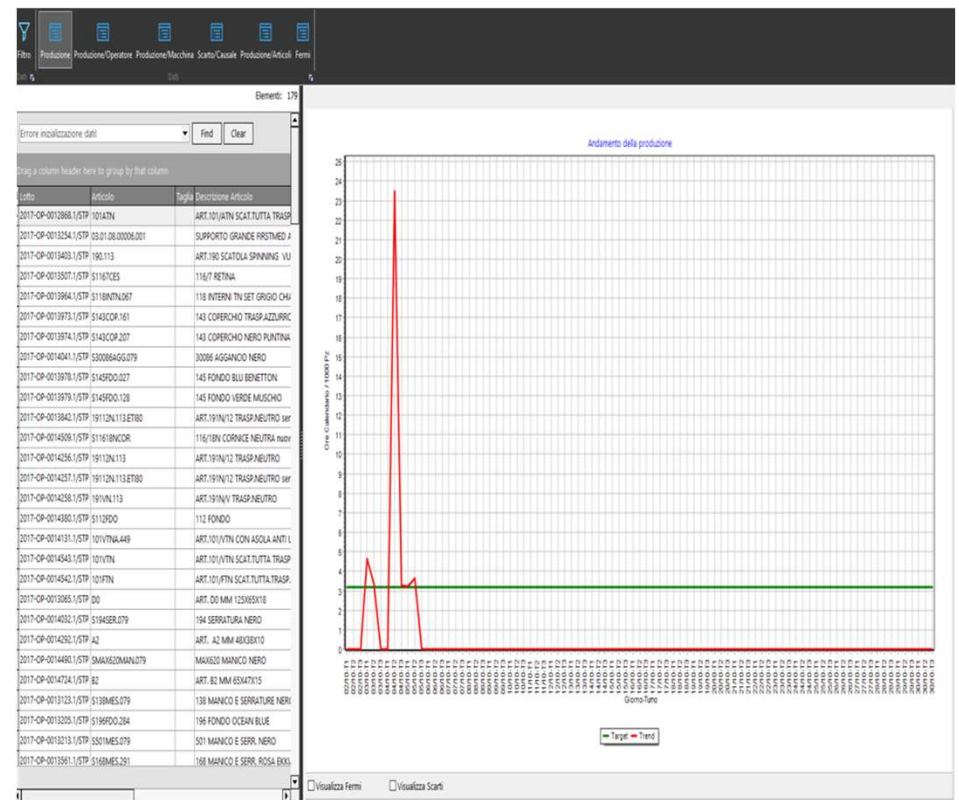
Filtro Produzione Produzione/Operatore Produzione/Macchina Scarto/Causale Produzione/Articoli Fermi

Dati Dati

Elementi: 179

Errore inizializzazione dati Find Clear

Drag a column header here to group by that column

| Lotto | Articolo | Taglia | Descrizione Articolo |
|---|---|---|---|
| 2017-OP-0012868.1/STP | 101ATN | | ART.101/ATN SCAT.TUTTA TRASP |
| 2017-OP-0013254.1/STP | 03.01.08.00006.001 | | SUPPORTO GRANDE FRSTMED A |
| 2017-OP-0013403.1/STP | 190.113 | | ART.190 SCATOLA SPINNING VU |
| 2017-OP-0013507.1/STP | S1167CES | | 116/7 RETINA |
| 2017-OP-0013964.1/STP | S118INTN.067 | | 118 INTERNI TN SET GRIGIO CHI |
| 2017-OP-0013973.1/STP | S143COP.161 | | 143 COPERCHIO TRASP.AZZURRC |
| 2017-OP-0013974.1/STP | S143COP.207 | | 143 COPERCHIO NERO PUNTINA |
| 2017-OP-0014041.1/STP | S30086AGG.079 | | 30086 AGGANCIO NERO |
| 2017-OP-0013978.1/STP | S145FDO.027 | | 145 FONDO BLU BENETTON |
| 2017-OP-0013979.1/STP | S145FDO.128 | | 145 FONDO VERDE MUSCHIO |
| 2017-OP-0013842.1/STP | 19112N.113.ETI80 | | ART.191N/12 TRASP.NEUTRO ser |
| 2017-OP-0014509.1/STP | S1161BNCOR | | 116/1BN CORNICE NEUTRA nuov |
| 2017-OP-0014256.1/STP | 19112N.113 | | ART.191N/12 TRASP.NEUTRO |
| 2017-OP-0014257.1/STP | 19112N.113.ETI80 | | ART.191N/12 TRASP.NEUTRO ser |
| 2017-OP-0014258.1/STP | 191VN.113 | | ART.191N/V TRASP.NEUTRO |
| 2017-OP-0014380.1/STP | S112FDO | | 112 FONDO |
| 2017-OP-0014131.1/STP | 101VTNA.449 | | ART.101/VTN CON ASOLA ANTI L |
| 2017-OP-0014543.1/STP | 101VTN | | ART.101/VTN SCAT.TUTTA TRASP |
| 2017-OP-0014542.1/STP | 101FTN | | ART.101/FTN SCAT.TUTTA.TRASP. |
| 2017-OP-0013065.1/STP | D0 | | ART. D0 MM 125X65X18 |
| 2017-OP-0014032.1/STP | S194SER.079 | | 194 SERRATURA NERO |
| 2017-OP-0014292.1/STP | A2 | | ART. A2 MM 48X38X10 |
| 2017-OP-0014490.1/STP | SMAX620MAN.079 | | MAX620 MANICO NERO |
| 2017-OP-0014724.1/STP | B2 | | ART. B2 MM 65X47X15 |
| 2017-OP-0013123.1/STP | S138MES.079 | | 138 MANICO E SERRATURE NERI |
| 2017-OP-0013205.1/STP | S196FDO.284 | | 196 FONDO OCEAN BLUE |
| 2017-OP-0013213.1/STP | S501MES.079 | | 501 MANICO E SERR. NERO |
| 2017-OP-0013561.1/STP | S168MES.291 | | 168 MANICO E SERR. ROSA EKK |

Andamento della produzione

Ore Calendario / 1000 Pz

0 1 2 3 4 5 6 7 8 9 10 11 12 13 14 15 16 17 18 19 20 21 22 23 24 25

Giorno-Turno

Target Trend

Visualizza Fermi Visualizza Scarti